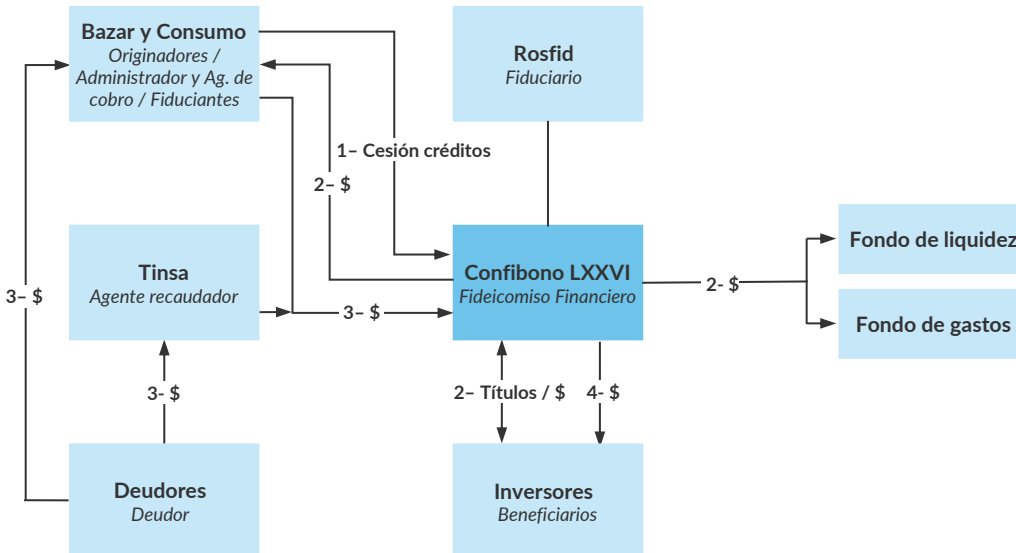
Bazar y Consumo
Originadores / Administrador y Ag. de cobro / Fiduciantes

Rosfid
Fiduciario

1– Cesión créditos

2– $

3– $

Tinsa
Agente recaudador

3– $

Confibono LXXVI
Fideicomiso Financiero

2- $

Fondo de liquidez

Fondo de gastos

3- $

2– Títulos / $

4- $

Deudores
Deudor

Inversores
Beneficiarios